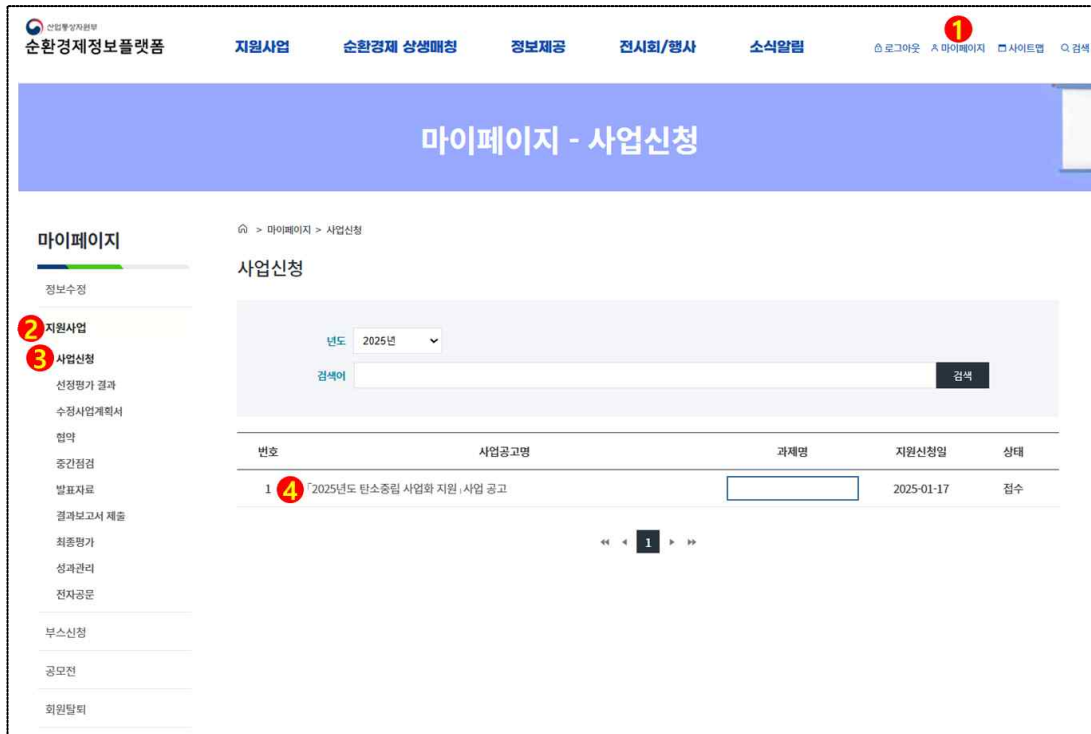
산업통상자원부
순환경제정보플랫폼

지원사업 순환경제 상생매칭 정보제공 전시회/행사 소식알림

로그아웃 1 마이페이지 사이트맵 검색

마이페이지 - 사업신청

마이페이지

정보수정
2 지원사업
3 사업신청
선정평가 결과
수정사업계획서
협약
중간점검
발표자료
결과보고서 제출
최종평가
성과관리
전자공문
부스신청
공모전
회원탈퇴

> 마이페이지 > 사업신청

사업신청

년도 2025년
검색어
검색

| 번호 | 사업공고명 | 과제명 | 지원신청일 | 상태 |
|---|---|---|---|---|
| 1 | 4 「2025년도 탄소중립 사업화 지원」사업 공고 | | 2025-01-17 | 접수 |

1